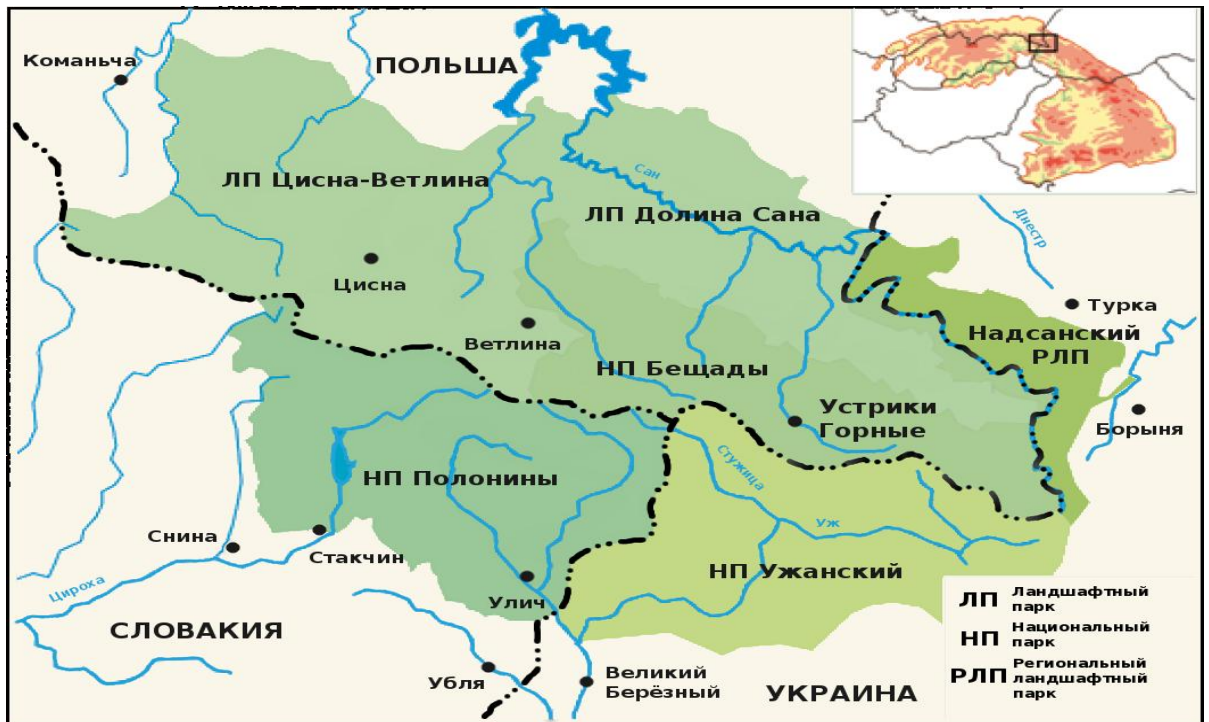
Команьча
ПОЛЬША
ЛП Цисна-Ветлина
Сан
ЛП Долина Сана
Днестр
Цисна
Турка
Ветлина
Надсанский РЛП
НП Бещады
Устрики Горные
Борыня
Стужица
НП Полонины
Уж
Снина
Стакчин
НП Ужанский
Цироха
Улич
СЛОВАКИЯ
Убля
Великий Берёзный
УКРАИНА

ЛП Ландшафтный парк
НП Национальный парк
РЛП Региональный ландшафтный парк